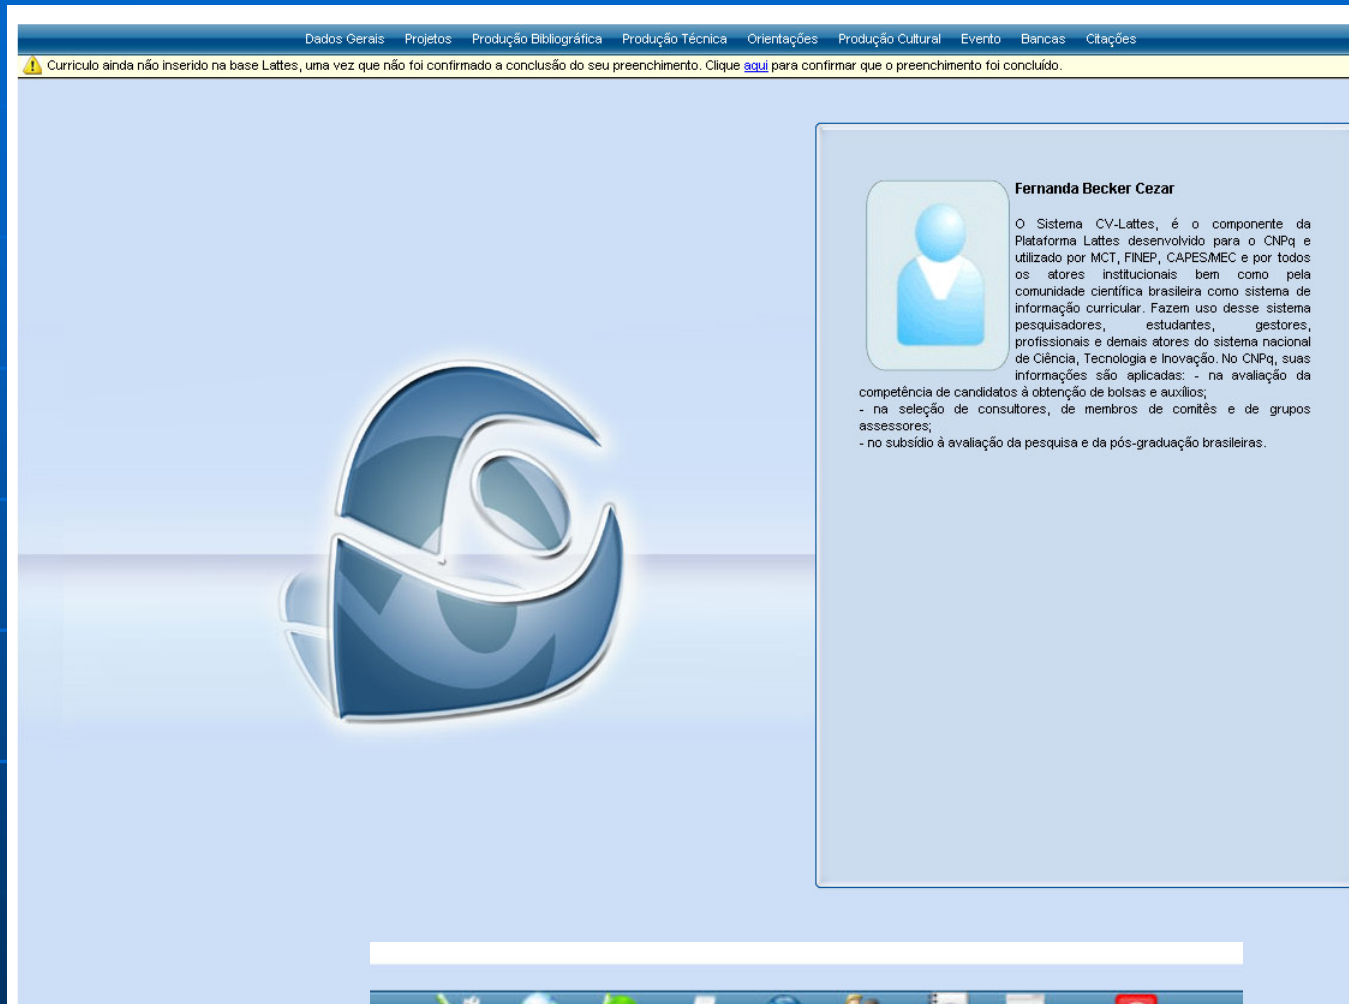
Dados Gerais Projetos Produção Bibliográfica Produção Técnica Orientações Produção Cultural Evento Bancas Citações

Curriculo ainda não inserido na base Lattes, uma vez que não foi confirmado a conclusão do seu preenchimento. Clique aqui para confirmar que o preenchimento foi concluído.

Fernanda Becker Cezar

O Sistema CV-Lattes, é o componente da Plataforma Lattes desenvolvido para o CNPq e utilizado por MCT, FINEP, CAPES/MEC e por todos os atores institucionais bem como pela comunidade científica brasileira como sistema de informação curricular. Fazem uso desse sistema pesquisadores, estudantes, gestores, profissionais e demais atores do sistema nacional de Ciência, Tecnologia e Inovação. No CNPq, suas informações são aplicadas: - na avaliação da competência de candidatos à obtenção de bolsas e auxílios;
- na seleção de consultores, de membros de comitês e de grupos assessores;
- no subsídio à avaliação da pesquisa e da pós-graduação brasileiras.